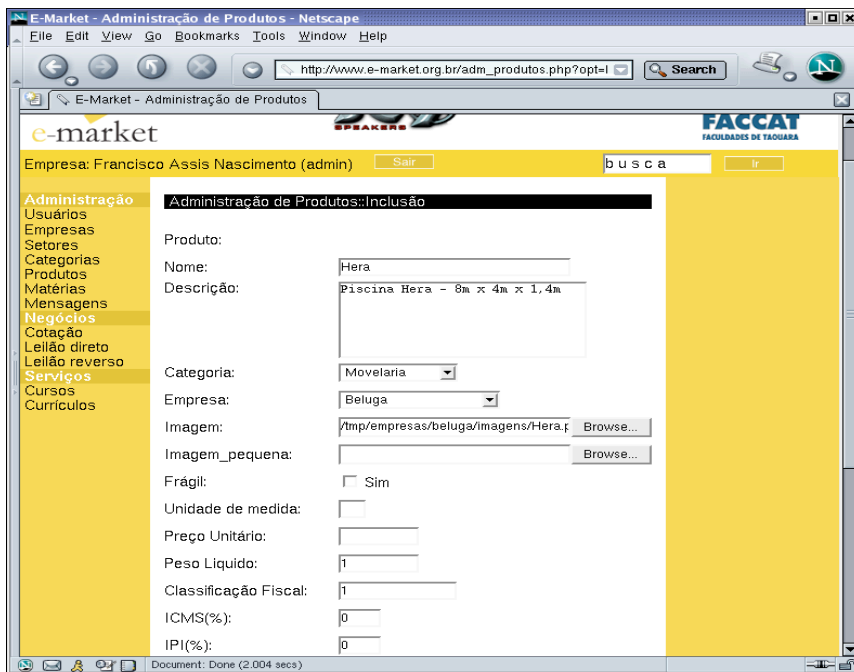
E-Market - Administração de Produtos - Netscape

File Edit View Go Bookmarks Tools Window Help

http://www.e-market.org.br/adm_produtos.php?opt=I

Search

E-Market - Administração de Produtos

e-market

SPEAKERS

FACCAT
FACULDADES DE TAQUARA

Empresa: Francisco Assis Nascimento (admin) Sair

busca Ir

Administração
Usuários
Empresas
Setores
Categorias
Produtos
Matérias
Mensagens
Negócios
Cotação
Leilão direto
Leilão reverso
Serviços
Cursos
Currículos

Administração de Produtos::Inclusão

Produto:

Nome: Hera

Descrição: Piscina Hera - 8m x 4m x 1,4m

Categoria: Movelaria

Empresa: Beluga

Imagem: /tmp/empresas/beluga/imagens/Hera.p Browse...

Imagem_pequena: Browse...

Frágil: Sim

Unidade de medida:

Preço Unitário:

Peso Liquido: 1

Classificação Fiscal: 1

ICMS(%): 0

IPI(%): 0

Document: Done (2.004 secs)